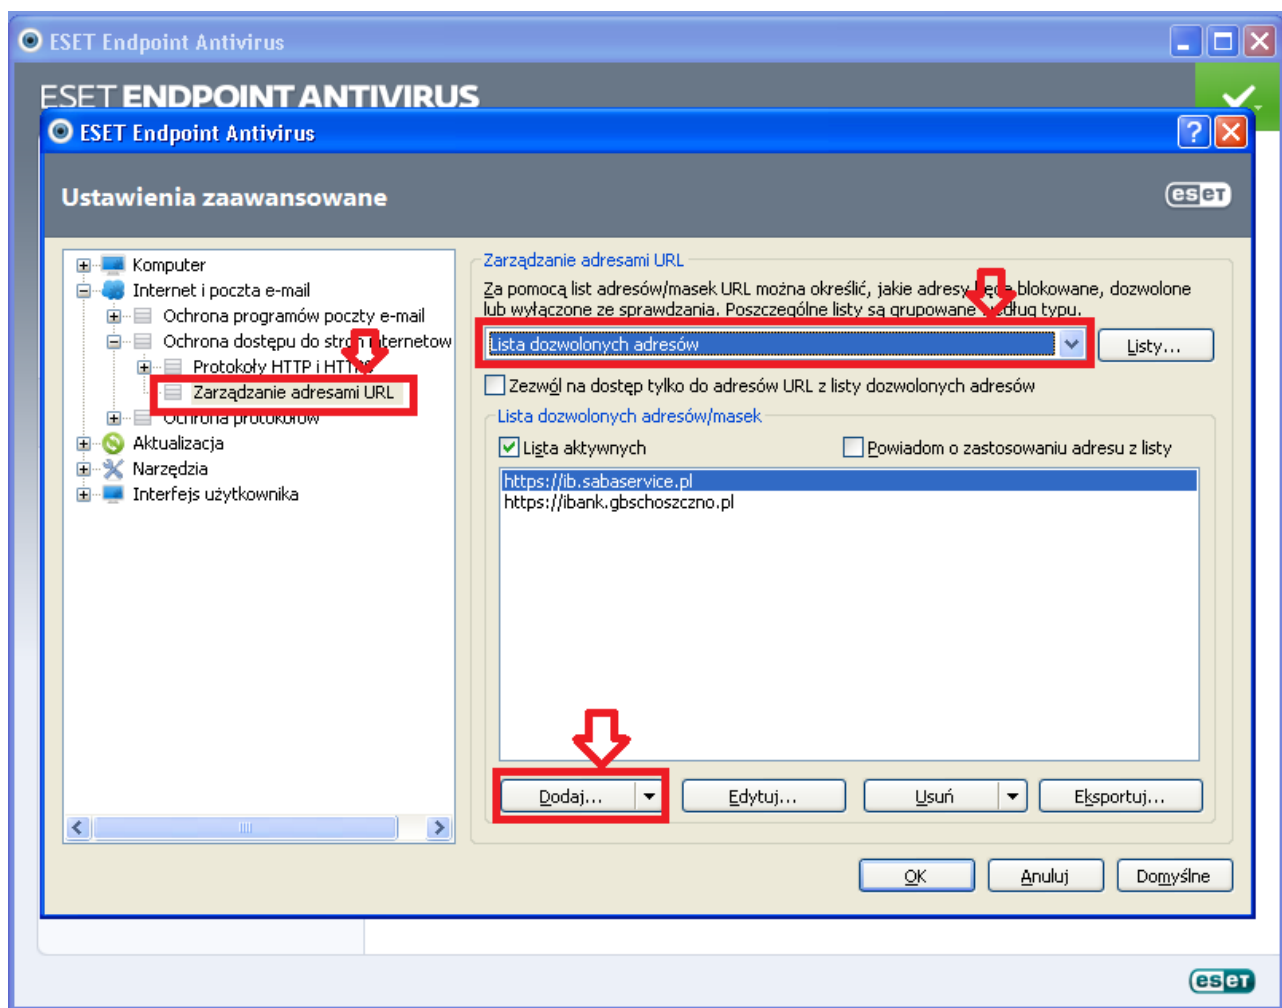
ESET Endpoint Antivirus

ESET ENDPOINT ANTIVIRUS

ESET Endpoint Antivirus

Ustawienia zaawansowane

eset

Komputer
Internet i poczta e-mail
Ochrona programów poczty e-mail
Ochrona dostępu do stron internetow
Protokoły HTTP i HTT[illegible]
Zarządzanie adresami URL
Ochrona protokołów
Aktualizacja
Narzędzia
Interfejs użytkownika

Zarządzanie adresami URL

Za pomocą list adresów/masek URL można określić, jakie adresy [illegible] blokowane, dozwolone lub wyłączone ze sprawdzania. Poszczególne listy są grupowane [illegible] typu.

Lista dozwolonych adresów

Listy...

Zezwól na dostęp tylko do adresów URL z listy dozwolonych adresów

Lista dozwolonych adresów/masek

Lista aktywnych

Powiadom o zastosowaniu adresu z listy

https://ib.sabaservice.pl
https://ibank.gbschoszczno.pl

Dodaj...

Edytuj...

Usuń

Eksportuj...

OK

Anuluj

Domyślne

eset